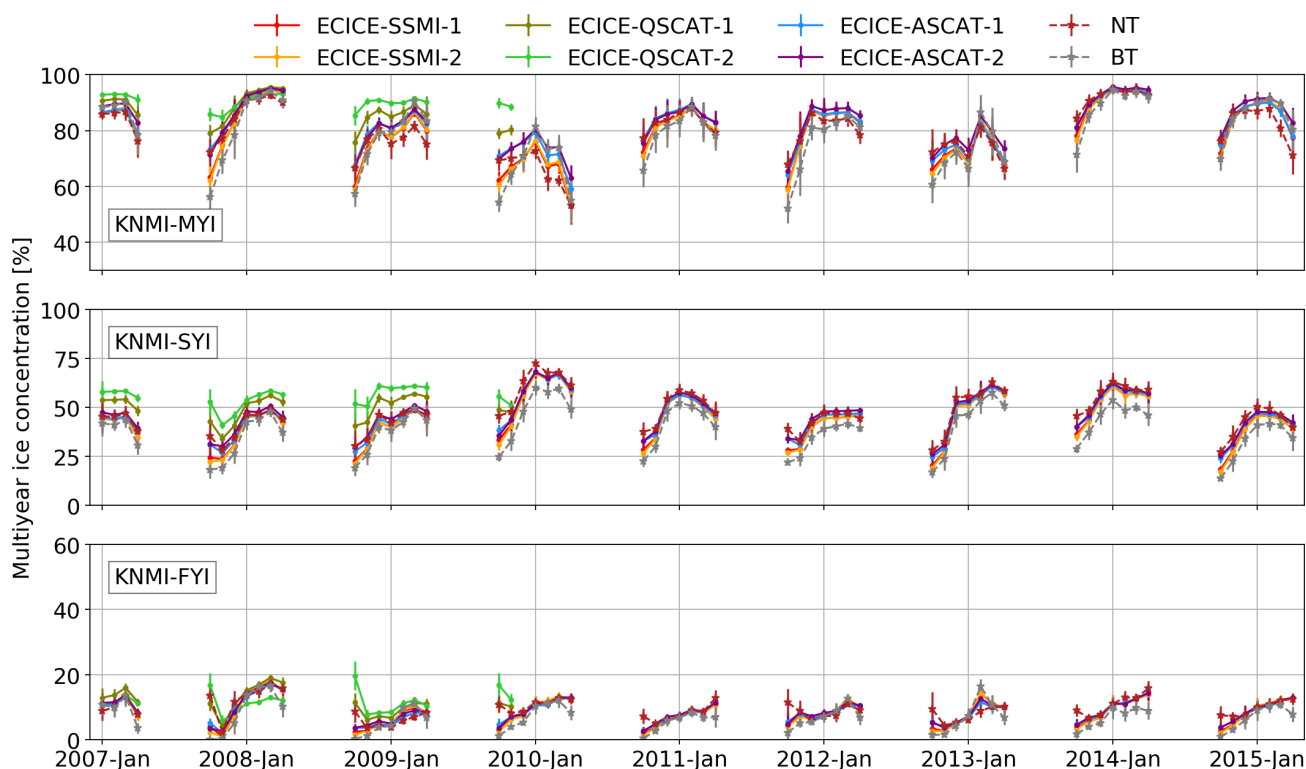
ECICE-SSMI-1
ECICE-SSMI-2
ECICE-QSCAT-1
ECICE-QSCAT-2
ECICE-ASCAT-1
ECICE-ASCAT-2
NT
BT

Multiyear ice concentration [%]

100
80
60
40
KNMI-MYI

100
75
50
25
0
KNMI-SYI

60
40
20
0
KNMI-FYI

2007-Jan
2008-Jan
2009-Jan
2010-Jan
2011-Jan
2012-Jan
2013-Jan
2014-Jan
2015-Jan